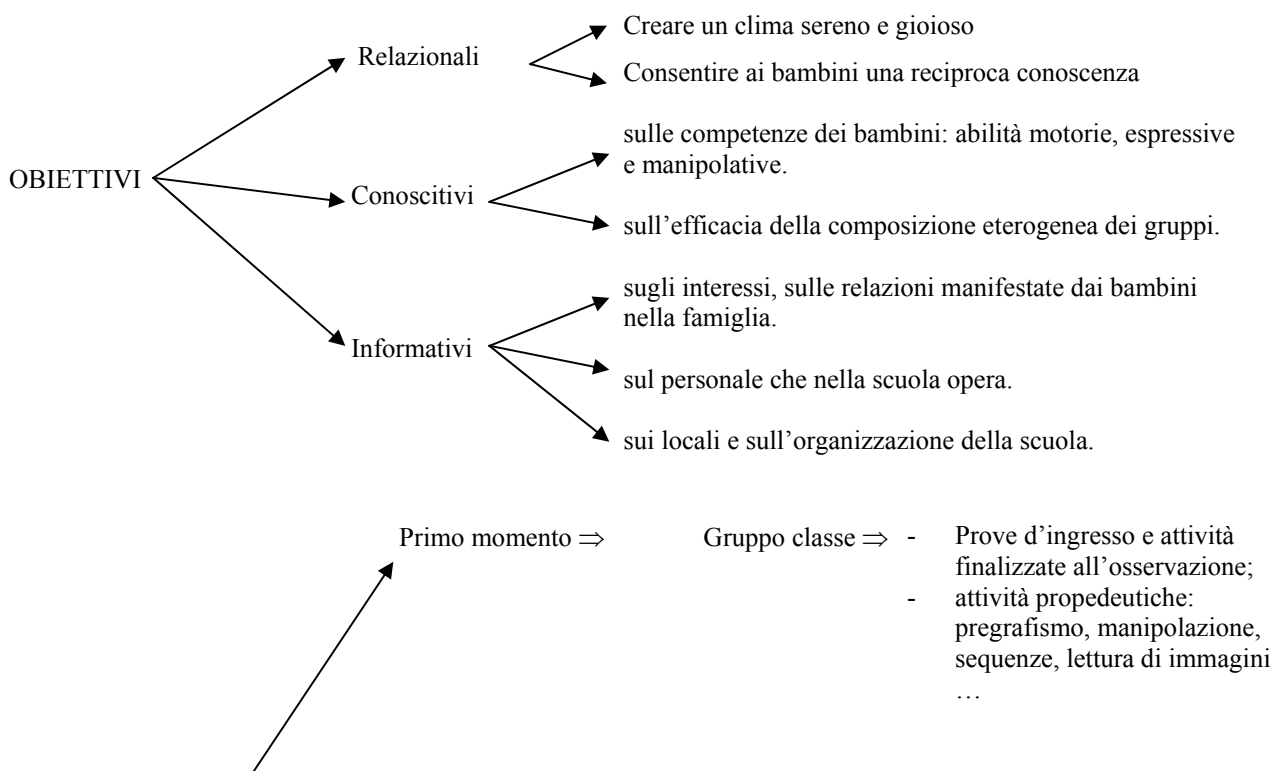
OBIETTIVI

Relazionali

Creare un clima sereno e gioioso

Consentire ai bambini una reciproca conoscenza

Conoscitivi

sulle competenze dei bambini: abilità motorie, espressive e manipolative.

sull'efficacia della composizione eterogenea dei gruppi.

Informativi

sugli interessi, sulle relazioni manifestate dai bambini nella famiglia.

sul personale che nella scuola opera.

sui locali e sull'organizzazione della scuola.

Primo momento $\Rightarrow$ Gruppo classe $\Rightarrow$

- Prove d'ingresso e attività finalizzate all'osservazione;
- attività propedeutiche: pregrafismo, manipolazione, sequenze, lettura di immagini …